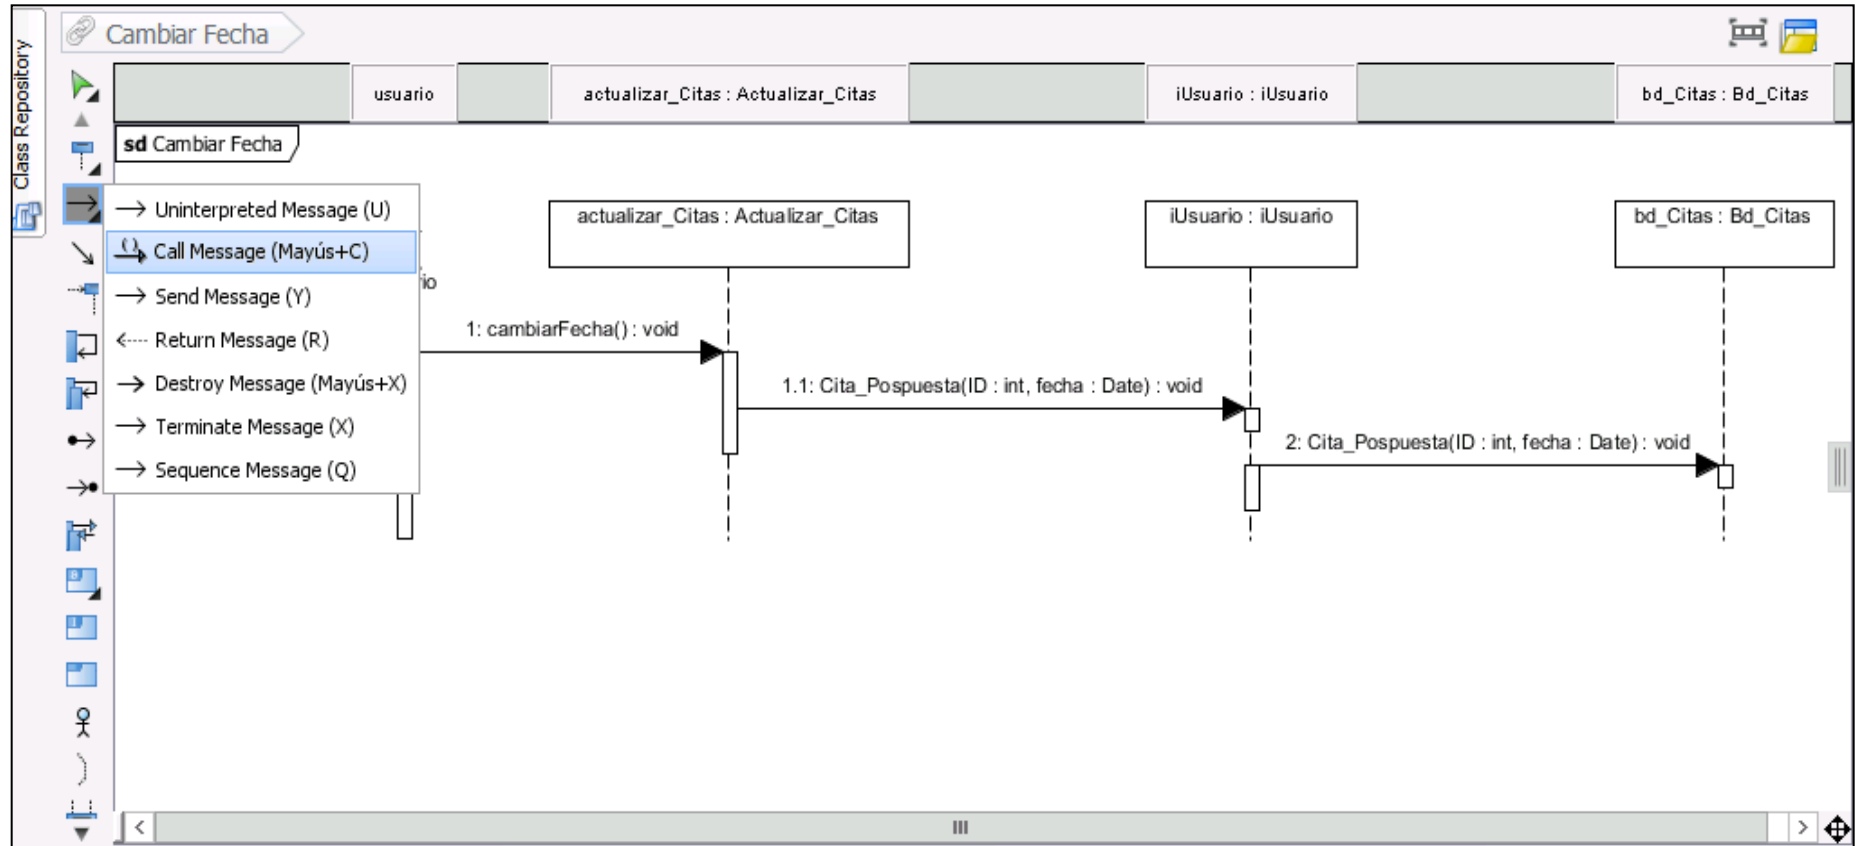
Class Repository

Cambiar Fecha

usuario
actualizar_Citas : Actualizar_Citas
iUsuario : iUsuario
bd_Citas : Bd_Citas

sd Cambiar Fecha

Uninterpreted Message (U)
Call Message (Mayús+C)
Send Message (Y)
Return Message (R)
Destroy Message (Mayús+X)
Terminate Message (X)
Sequence Message (Q)

actualizar_Citas : Actualizar_Citas
iUsuario : iUsuario
bd_Citas : Bd_Citas

io

1: cambiarFecha() : void
1.1: Cita_Pospuesta(ID : int, fecha : Date) : void
2: Cita_Pospuesta(ID : int, fecha : Date) : void

III